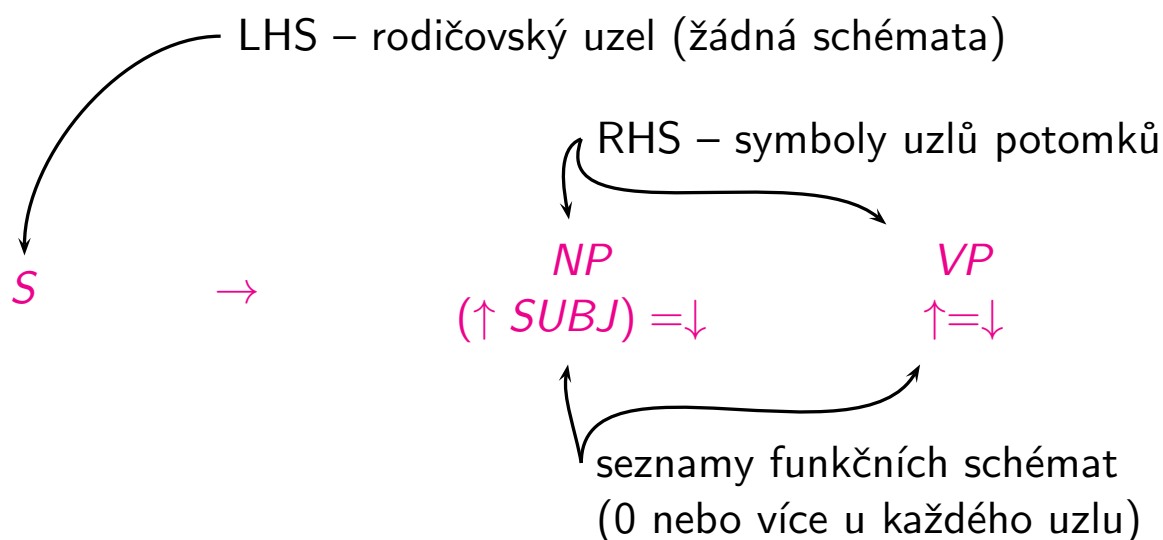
LHS – rodičovský uzel (žádná schémata)

RHS – symboly uzlů potomků

$S \quad \rightarrow \quad \begin{array}{c} NP \\ (\uparrow SUBJ) = \downarrow \end{array} \quad \begin{array}{c} VP \\ \uparrow = \downarrow \end{array}$

seznamy funkčních schémat (0 nebo více u každého uzlu)